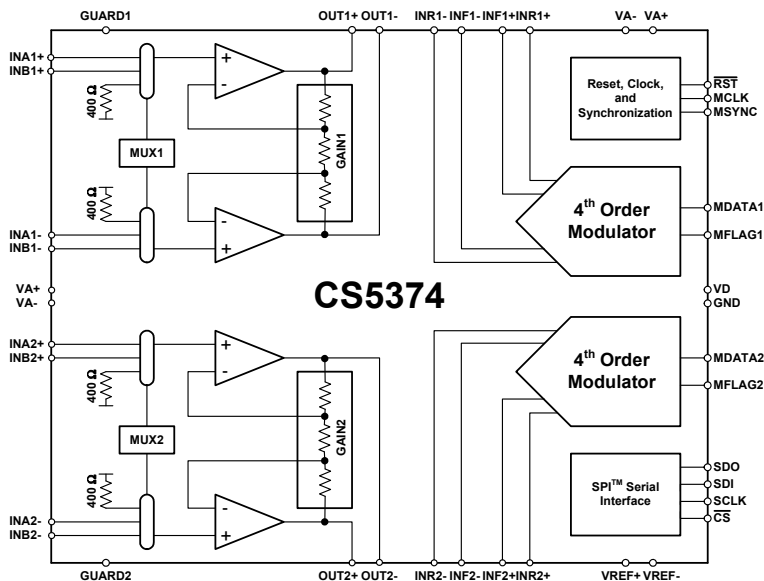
GUARD1

OUT1+ OUT1-

INR1- INF1- INF1+ INR1+

VA- VA+

INA1+
INB1+

400 Ω

MUX1

400 Ω

INA1-
INB1-

+
-

GAIN1

-
+

Reset, Clock, and Synchronization

$\overline{RST}$
MCLK
MSYNC

$4^{th}$ Order Modulator

MDATA1
MFLAG1

VA+
VA-

CS5374

VD
GND

INA2+
INB2+

400 Ω

MUX2

400 Ω

INA2-
INB2-

+
-

GAIN2

-
+

$4^{th}$ Order Modulator

MDATA2
MFLAG2

SPI$^{TM}$ Serial Interface

SDO
SDI
SCLK
$\overline{CS}$

GUARD2

OUT2+ OUT2-

INR2- INF2- INF2+ INR2+

VREF+ VREF-